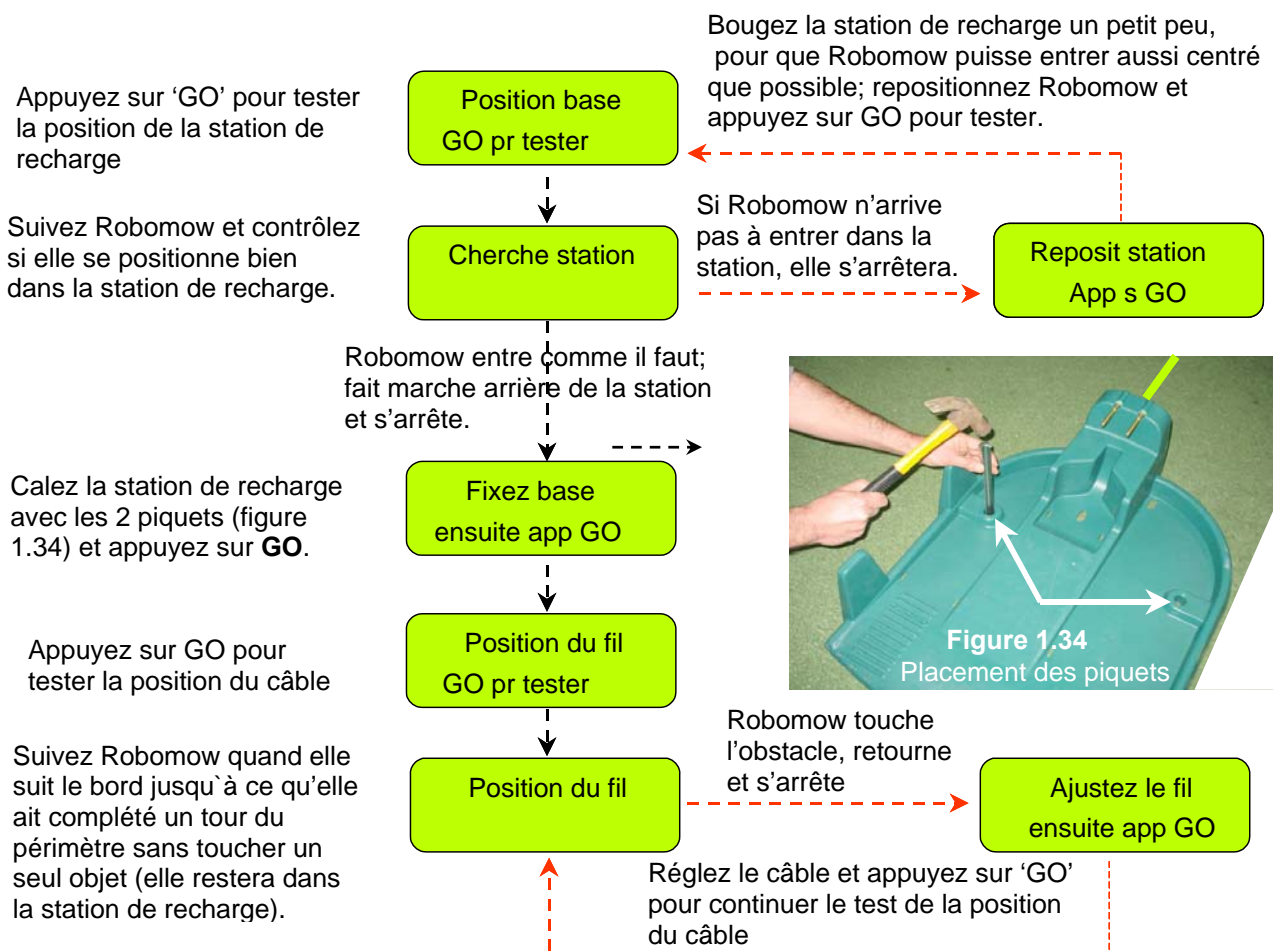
Bougez la station de recharge un petit peu, pour que Robomow puisse entrer aussi centré que possible; repositionnez Robomow et appuyez sur GO pour tester.

Appuyez sur 'GO' pour tester la position de la station de recharge

Position base
GO pr tester

Suivez Robomow et contrôlez si elle se positionne bien dans la station de recharge.

Cherche station

Si Robomow n'arrive pas à entrer dans la station, elle s'arrêtera.

Reposit station
App s GO

Robomow entre comme il faut; fait marche arrière de la station et s'arrête.

Calez la station de recharge avec les 2 piquets (figure 1.34) et appuyez sur **GO**.

Fixez base
ensuite app GO

**Figure 1.34**
Placement des piquets

Appuyez sur GO pour tester la position du câble

Position du fil
GO pr tester

Suivez Robomow quand elle suit le bord jusqu`à ce qu'elle ait complété un tour du périmètre sans toucher un seul objet (elle restera dans la station de recharge).

Position du fil

Robomow touche l'obstacle, retourne et s'arrête

Ajustez le fil
ensuite app GO

Réglez le câble et appuyez sur 'GO' pour continuer le test de la position du câble